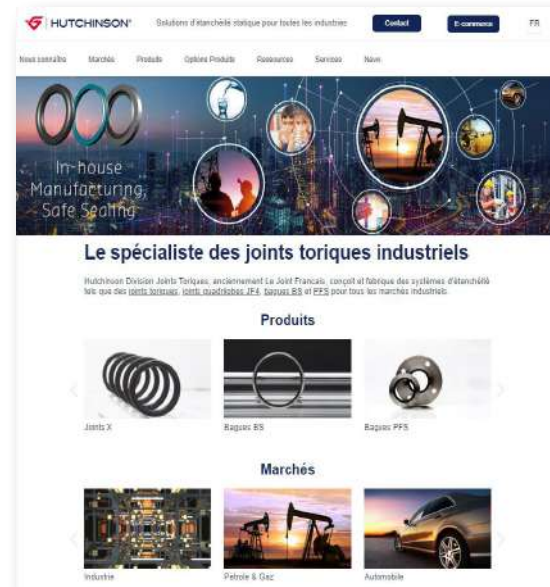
HUTCHINSON

Solutions d'étanchéité statique pour toutes les industries

Contact

E-commerce

FR

Nous connaître

Marchés

Produits

Options Produits

Ressources

Services

News

In-house Manufacturing, Safe Sealing

Le spécialiste des joints toriques industriels

Hutchinson Division Joints Toriques, anciennement Le Joint Français, conçoit et fabrique des systèmes d'étanchéité tels que des joints toriques, joints quadrilobes JF4, bagues BS et PFS pour tous les marchés industriels.

Produits

Joints X

Bagues BS

Bagues PFS

Marchés

Industrie

Pétrole & Gaz

Automobile